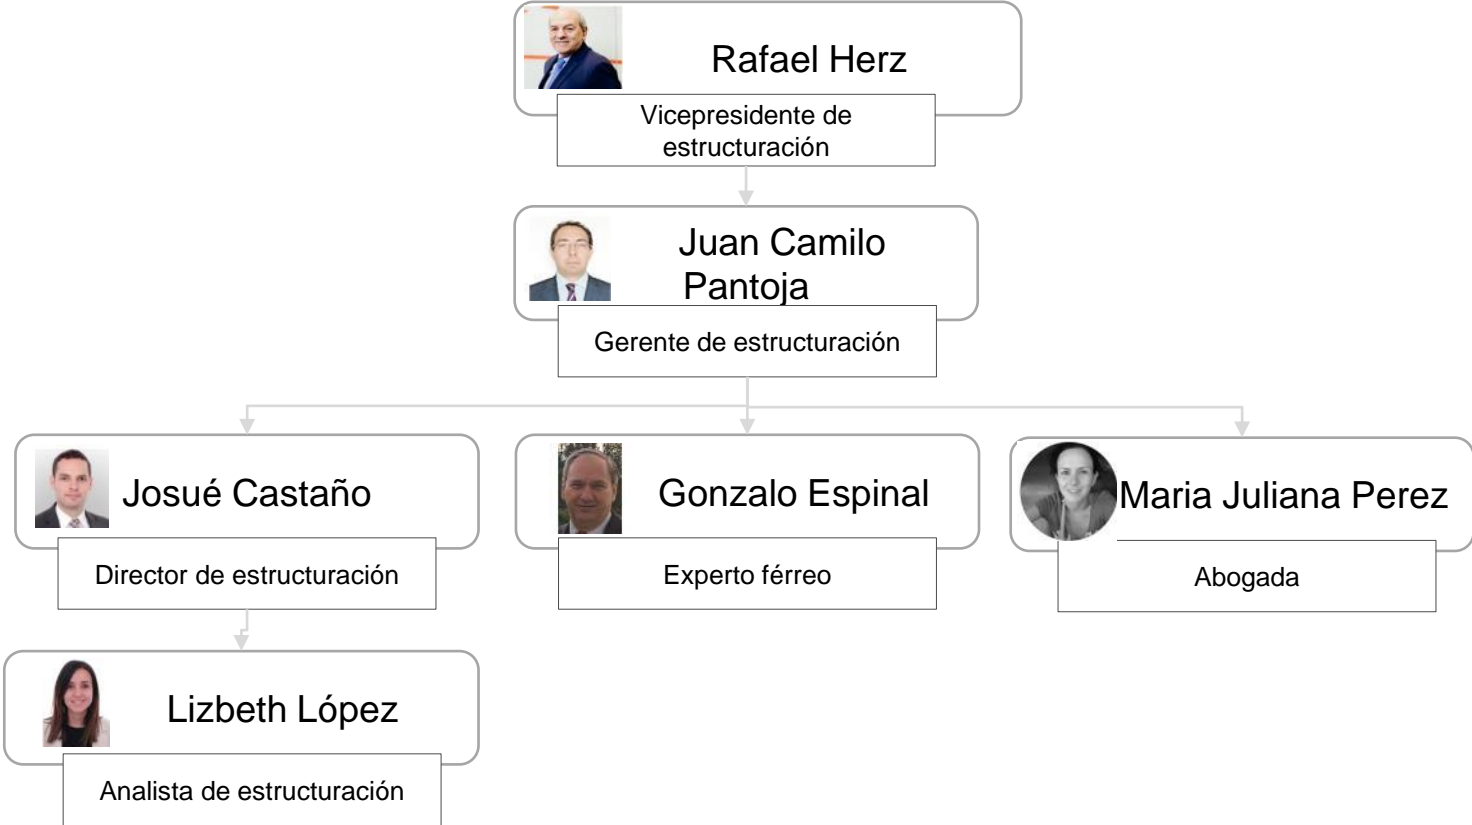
Rafael Herz

Vicepresidente de estructuración

Juan Camilo Pantoja

Gerente de estructuración

Josué Castaño

Director de estructuración

Gonzalo Espinal

Experto férreo

Maria Juliana Perez

Abogada

Lizbeth López

Analista de estructuración